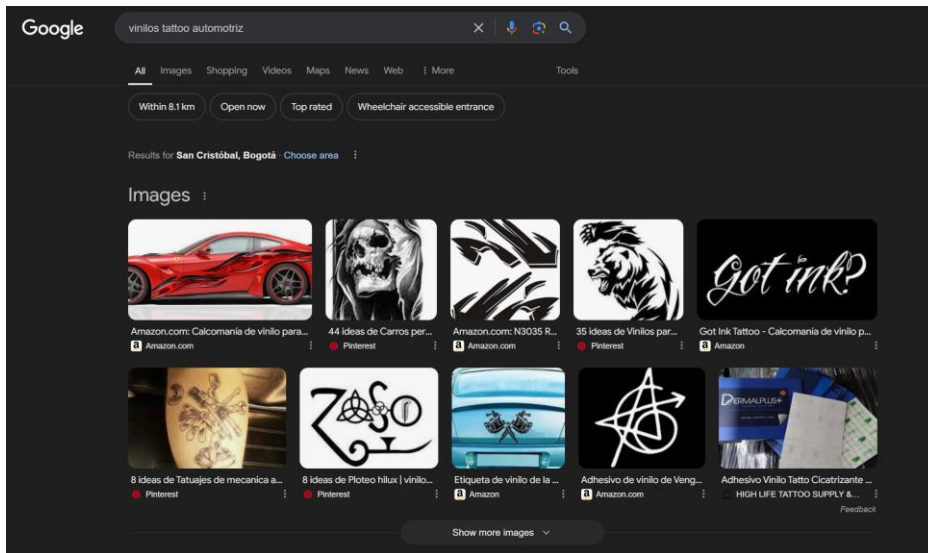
Google

vinilos tattoo automotriz

All Images Shopping Videos Maps News Web ⋮ More Tools

Within 8.1 km Open now Top rated Wheelchair accessible entrance

Results for San Cristóbal, Bogotá · Choose area

Images

Amazon.com: Calcomanía de vinilo para...
Amazon.com

44 ideas de Carros per...
Pinterest

Amazon.com: N3035 R...
Amazon.com

35 ideas de Vinilos par...
Pinterest

Got ink?

Got Ink Tattoo - Calcomanía de vinilo p...
Amazon

8 ideas de Tatuajes de mecanica a...
Pinterest

8 ideas de Ploteo hilux | vinilo...
Pinterest

Etiqueta de vinilo de la ...
Amazon

Adhesivo de vinilo de Veng...
Amazon.com

DERMALPLUS+

Adhesivo Vinilo Tatto Cicatrizante ...
HIGH LIFE TATTOO SUPPLY &...

Feedback

Show more images